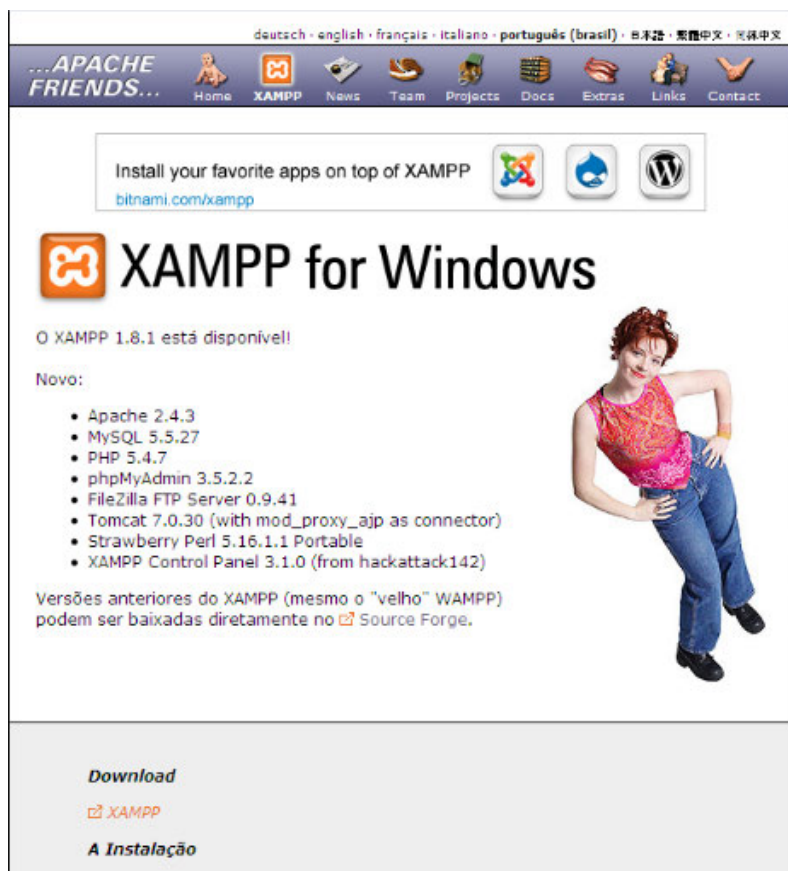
deutsch · english · français · italiano · português (brasil) · 日本語 · 繁體中文 · 简体中文

...APACHE FRIENDS...

Home XAMPP News Team Projects Docs Extras Links Contact

Install your favorite apps on top of XAMPP
bitnami.com/xampp

XAMPP for Windows

O XAMPP 1.8.1 está disponível!

Novo:

- Apache 2.4.3
- MySQL 5.5.27
- PHP 5.4.7
- phpMyAdmin 3.5.2.2
- FileZilla FTP Server 0.9.41
- Tomcat 7.0.30 (with mod_proxy_ajp as connector)
- Strawberry Perl 5.16.1.1 Portable
- XAMPP Control Panel 3.1.0 (from hackattack142)

Versões anteriores do XAMPP (mesmo o "velho" WAMPP) podem ser baixadas diretamente no Source Forge.

Download

XAMPP

A Instalação